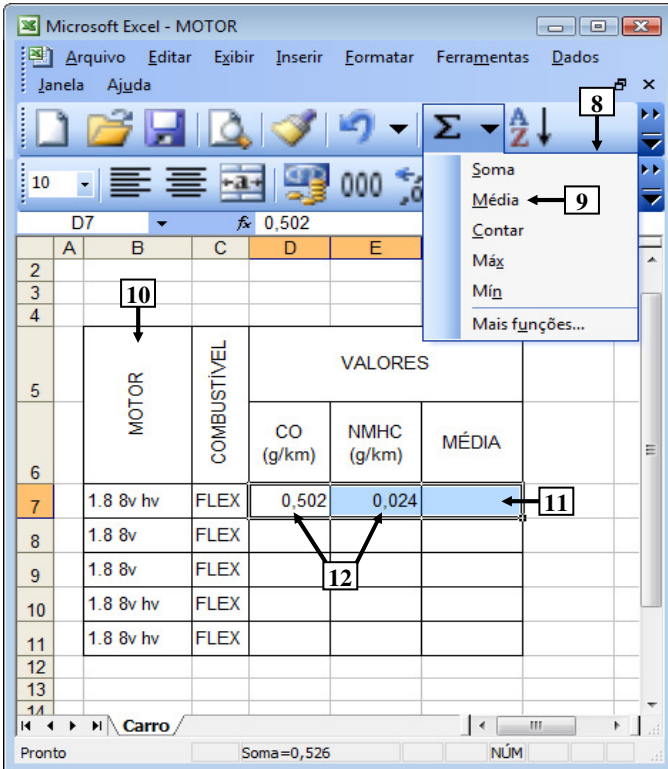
Microsoft Excel - MOTOR

Arquivo Editar Exibir Inserir Formatar Ferramentas Dados Janela Ajuda

8

10

Soma
Média
9
Contar
Máx
Mín
Mais funções...

D7 $f_x$ 0,502

| | A | B | C | D | E | |
|---|---|---|---|---|---|---|
| 2 | | | | | | |
| 3 | | 10 | | | | |
| 4 | | | | | | |
| 5 | | MOTOR | COMBUSTÍVEL | VALORES | | |
| 6 | | | | CO (g/km) | NMHC (g/km) | MÉDIA |
| 7 | | 1.8 8v hv | FLEX | 0,502 | 0,024 | |
| 8 | | 1.8 8v | FLEX | | | |
| 9 | | 1.8 8v | FLEX | | | |
| 10 | | 1.8 8v hv | FLEX | | | |
| 11 | | 1.8 8v hv | FLEX | | | |
| 12 | | | | | | |
| 13 | | | | | | |
| 14 | | | | | | |

11

12

Carro

Pronto Soma=0,526 NÚM